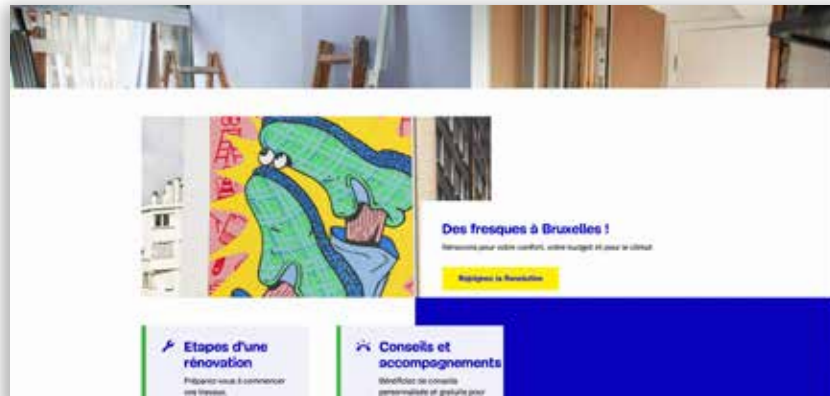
Des fresques à Bruxelles !

Rénovons pour votre confort, votre budget et pour le climat

Rejoignez la Renolution

Etapes d'une rénovation

Préparez-vous à commencer vos travaux.

Conseils et accompagnements

Bénéficiez de conseils personnalisés et gratuits pour